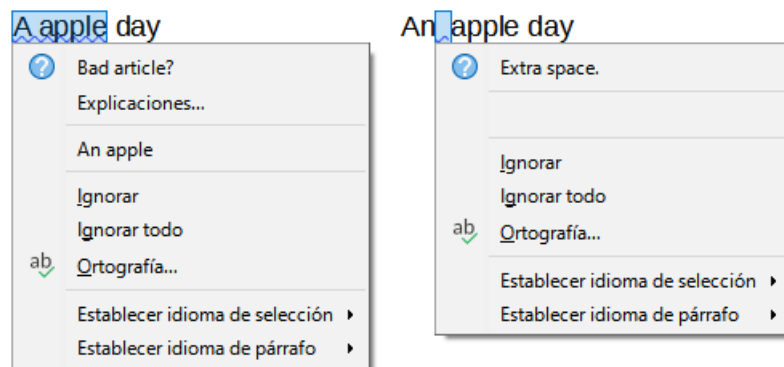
A apple day

Bad article?
Explicaciones...
An apple
Ignorar
Ignorar todo
ab Ortografía...
Establecer idioma de selección ▸
Establecer idioma de párrafo ▸

An apple day

Extra space.
Ignorar
Ignorar todo
ab Ortografía...
Establecer idioma de selección ▸
Establecer idioma de párrafo ▸